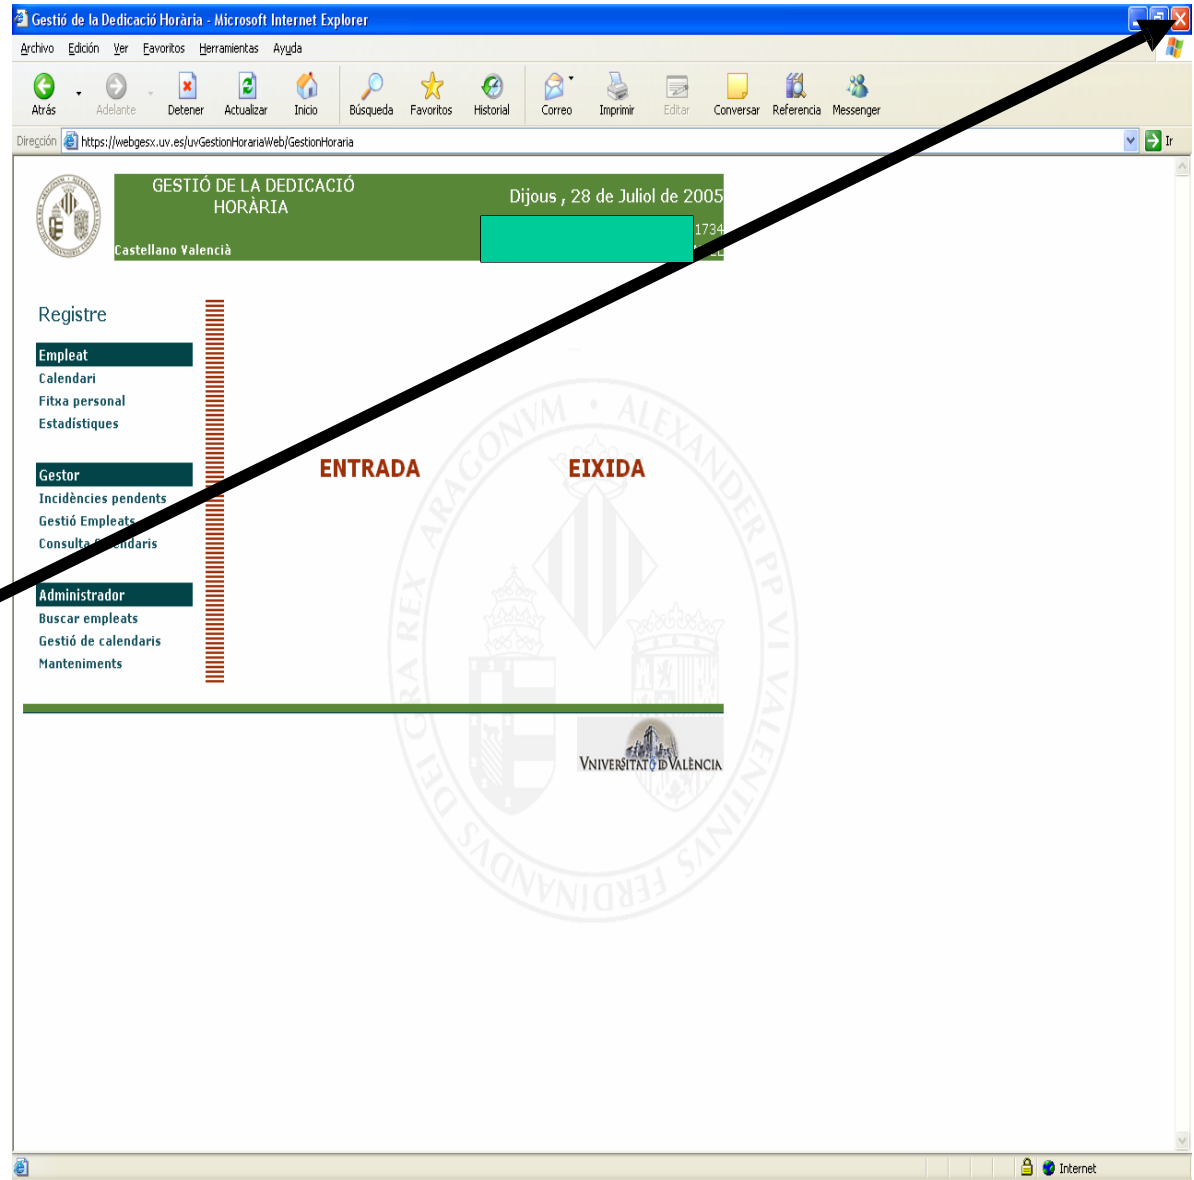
Gestió de la Dedicació Horària - Microsoft Internet Explorer

Archivo Edición Ver Favoritos Herramientas Ayuda

Atrás Adelante Detener Actualizar Inicio Búsqueda Favoritos Historial Correo Imprimir Editar Conversar Referencia Messenger

Dirección https://webgesx.uv.es/uvGestionHorariaWeb/GestionHoraria Ir

GESTIÓ DE LA DEDICACIÓ HORÀRIA

Dijous , 28 de Juliol de 2005

1734

Castellano Valencià

Registre

Empleat
Calendari
Fitxa personal
Estadístiques

Gestor
Incidències pendents
Gestió Empleats
Consulta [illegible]endaris

Administrador
Buscar empleats
Gestió de calendaris
Manteniments

ENTRADA

EIXIDA

VNIVERSITAT DE VALÈNCIA

Internet